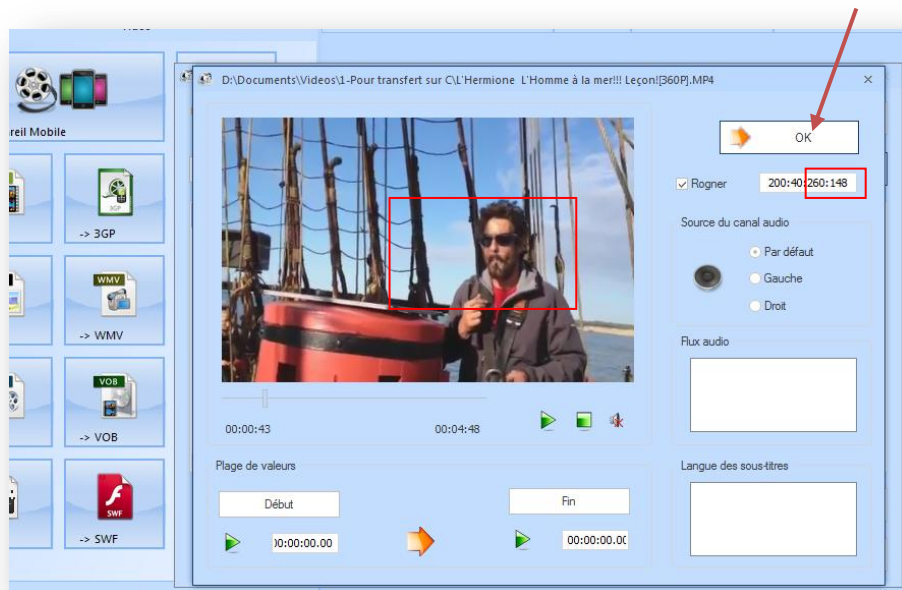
reil Mobile

-> 3GP

WMV

-> WMV

VOB

-> VOB

SWF

-> SWF

D:\Documents\Videos\1-Pour transfert sur C\L'Hermione L'Homme à la mer!!! Leçon![360P].MP4

×

OK

Rogner

200:40:260:148

Source du canal audio

Par défaut

Gauche

Droit

Flux audio

00:00:43

00:04:48

Langue des sous-titres

Plage de valeurs

Début

Fin

00:00:00.00

00:00:00.00